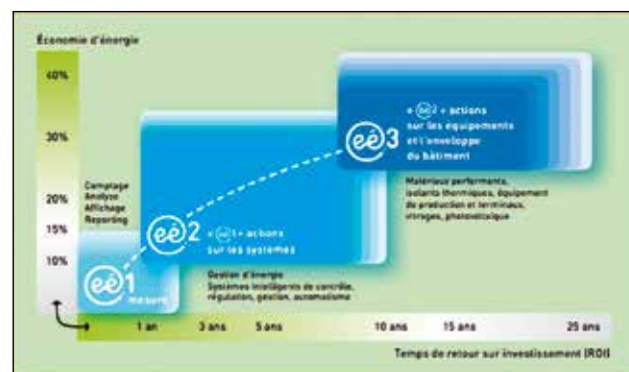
Économie d'énergie

40%

30%

20%

15%

10%

Comptage
Analyse
Affichage
Reporting

éé1
mesure

éé2
= éé1 + actions sur les systèmes

Gestion d'énergie
Systèmes intelligents de contrôle, régulation, gestion, automatisme

éé3
= éé2 + actions sur les équipements et l'enveloppe du bâtiment

Matériaux performants, isolants thermiques, équipement de production et terminaux, vitrages, photovoltaïque

1 an
3 ans
5 ans
10 ans
15 ans
25 ans

Temps de retour sur investissement (ROI)